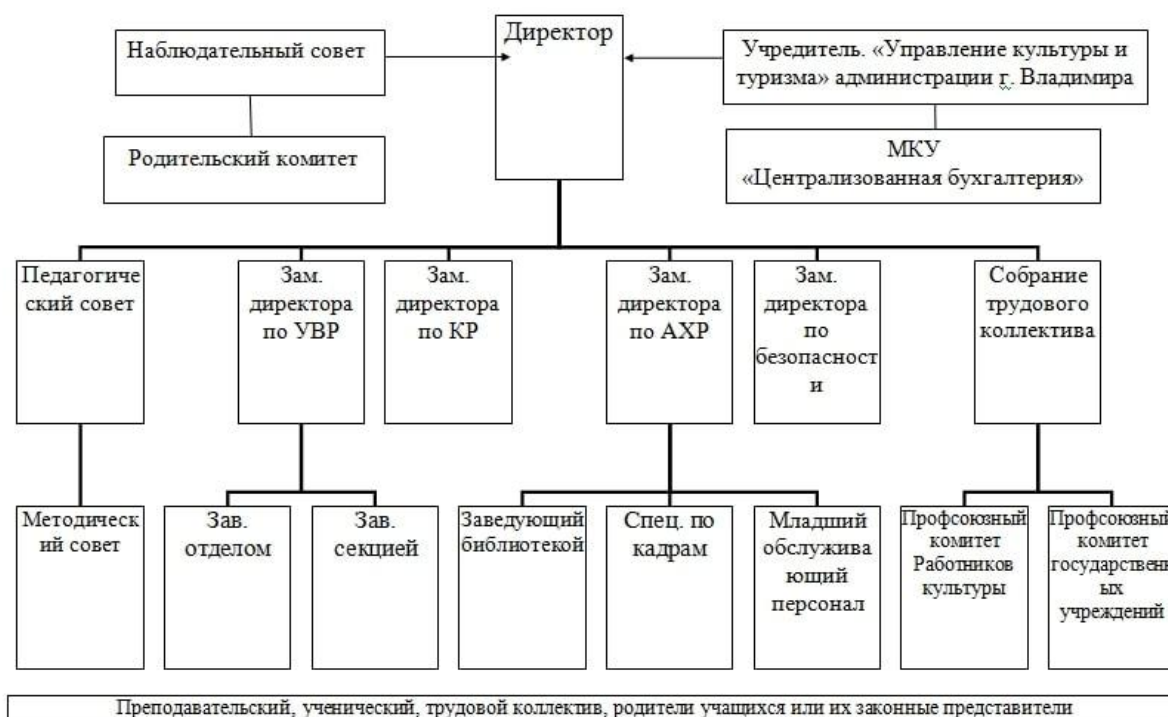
Директор

Наблюдательный совет

Учредитель. «Управление культуры и туризма» администрации г. Владимира

Родительский комитет

МКУ «Централизованная бухгалтерия»

Педагогический совет

Зам. директора по УВР

Зам. директора по КР

Зам. директора по АХР

Зам. директора по безопасности

Собрание трудового коллектива

Методический совет

Зав. отделом

Зав. секцией

Заведующий библиотекой

Спец. по кадрам

Младший обслуживающий персонал

Профсоюзный комитет Работников культуры

Профсоюзный комитет государственн ых учреждений

Преподавательский, ученический, трудовой коллектив, родители учащихся или их законные представители